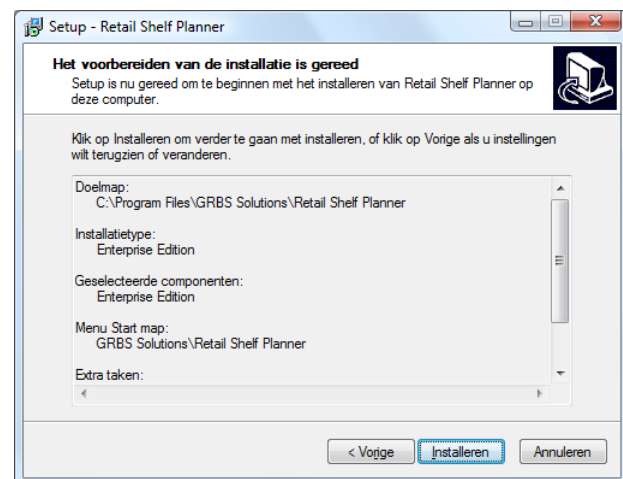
Setup - Retail Shelf Planner

Het voorbereiden van de installatie is gereed

Setup is nu gereed om te beginnen met het installeren van Retail Shelf Planner op deze computer.

Klik op Installeren om verder te gaan met installeren, of klik op Vorige als u instellingen wilt terugzien of veranderen.

Doelmap:
C:\Program Files\GRBS Solutions\Retail Shelf Planner

Installatietype:
Enterprise Edition

Geselecteerde componenten:
Enterprise Edition

Menu Start map:
GRBS Solutions\Retail Shelf Planner

Extra taken:

< Vorige

Installeren

Annuleren